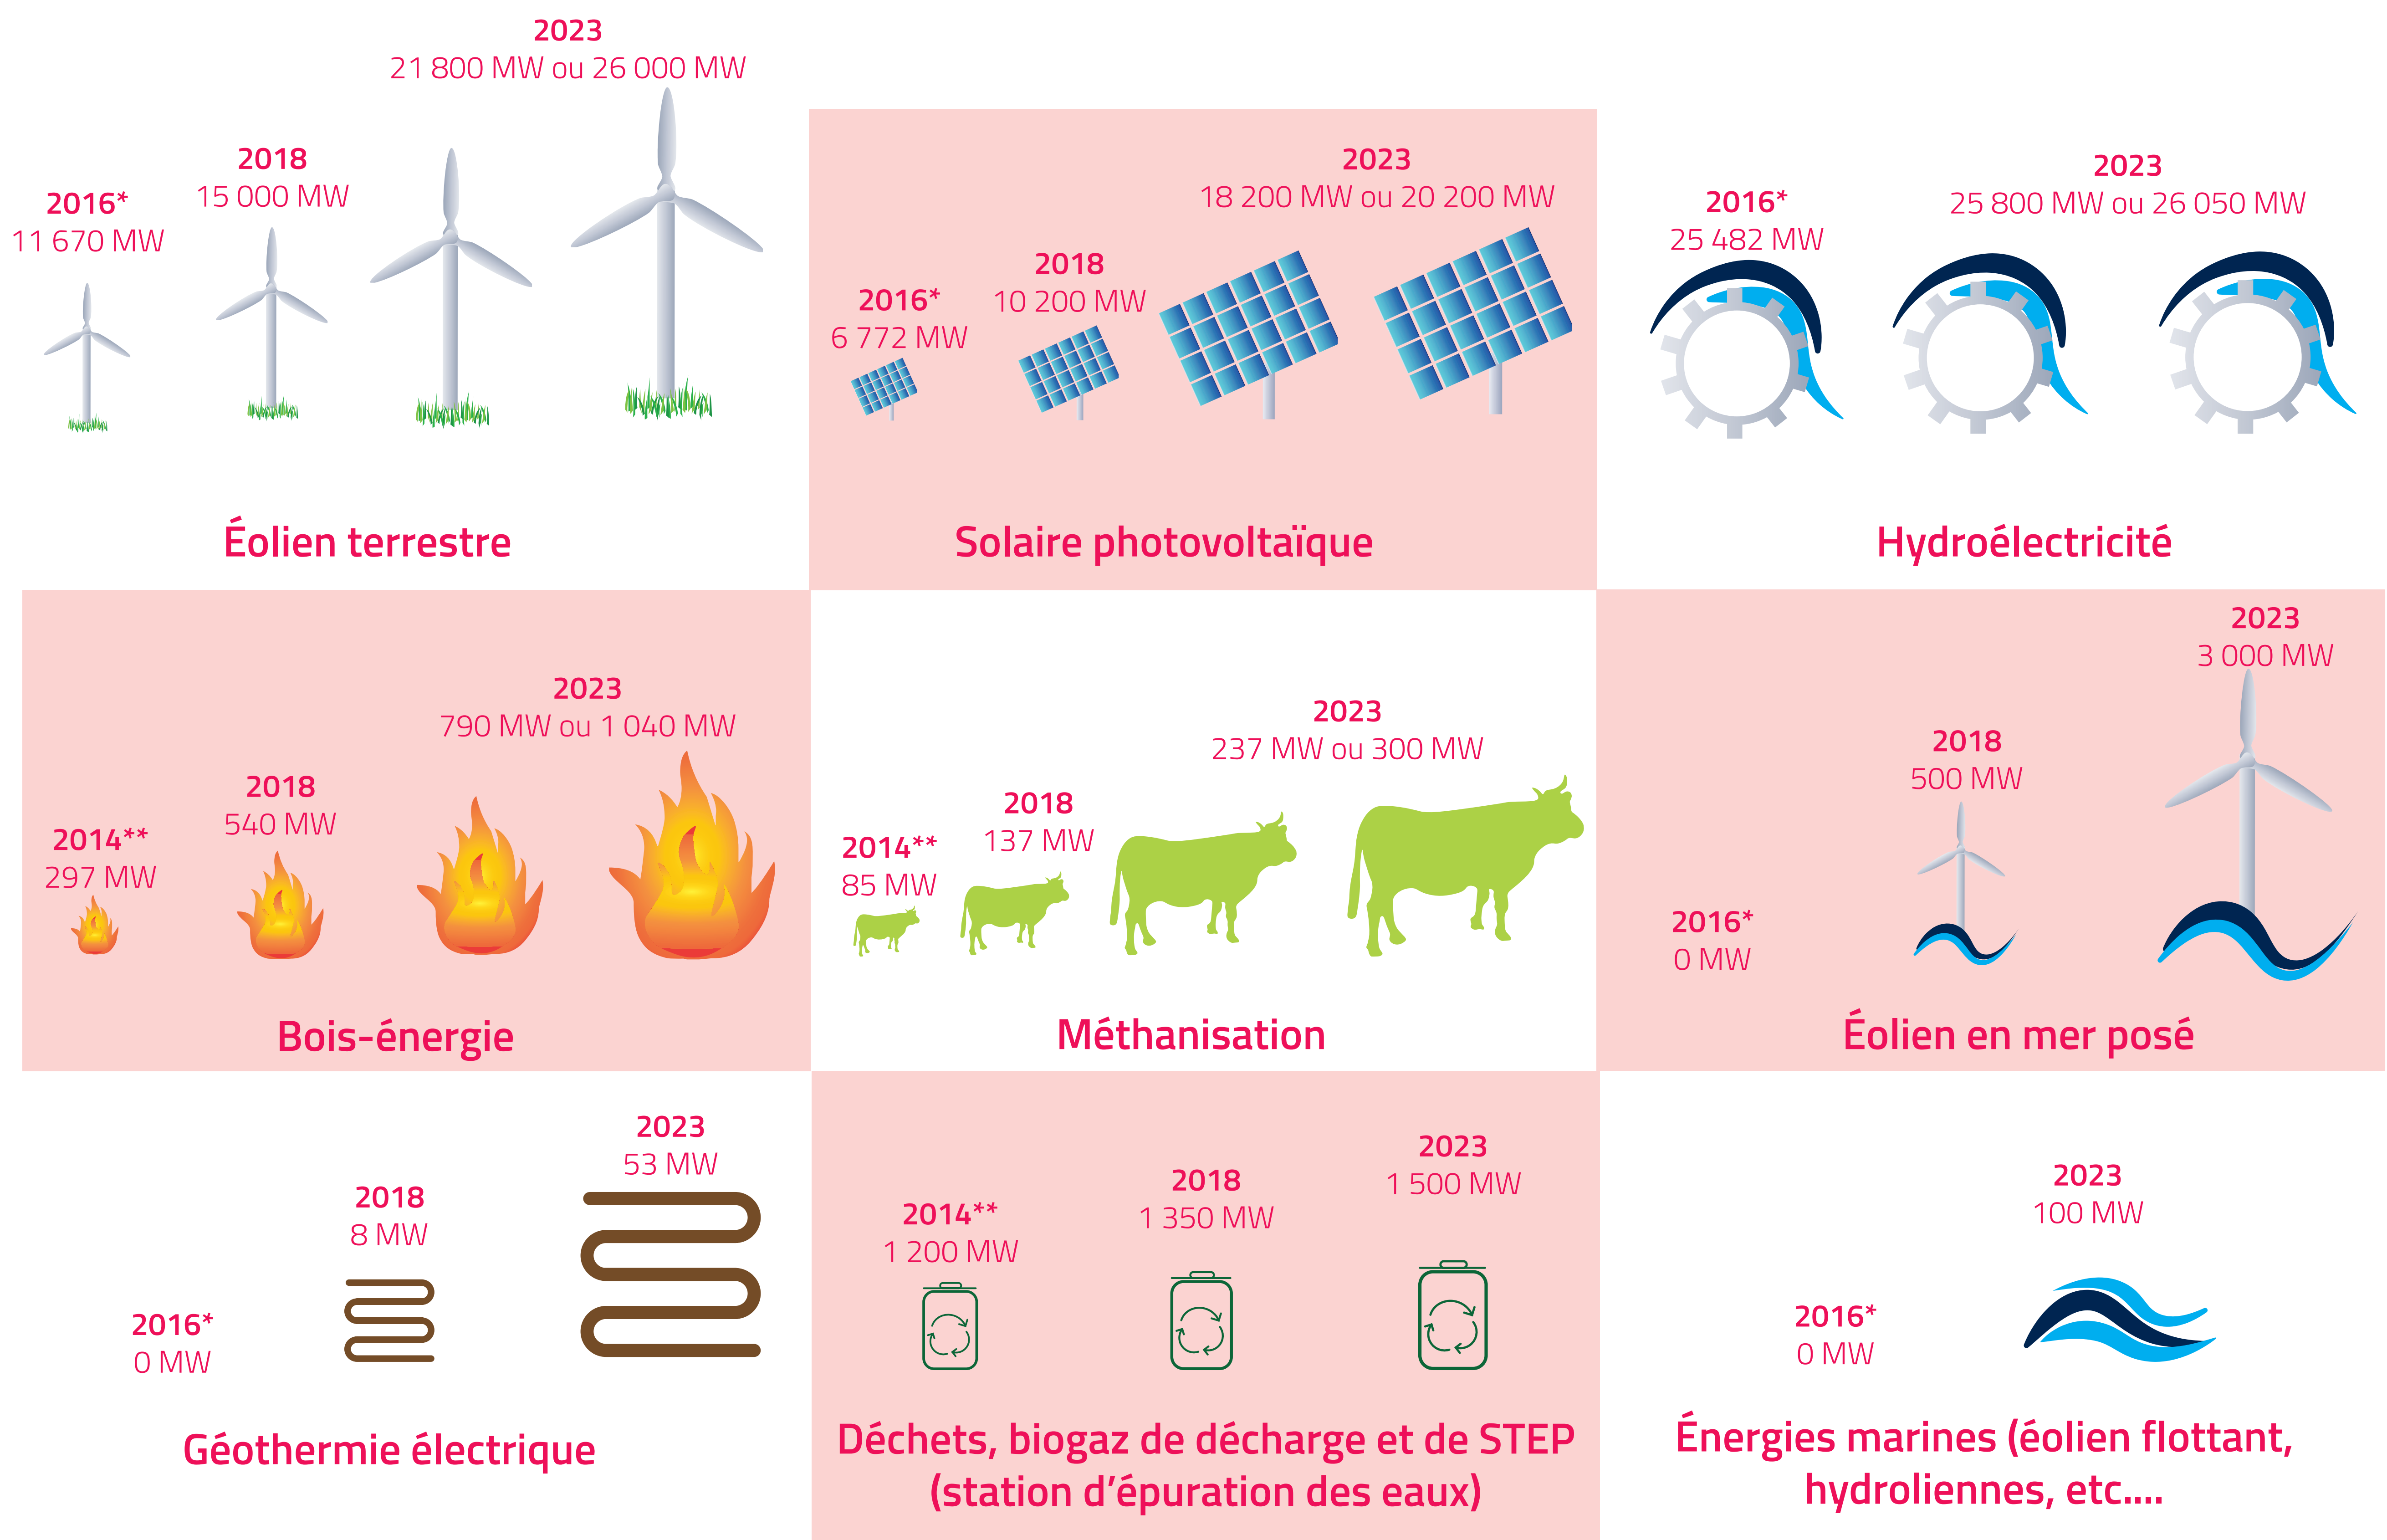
2016*
11 670 MW

2018
15 000 MW

2023
21 800 MW ou 26 000 MW

Éolien terrestre

2016*
6 772 MW

2018
10 200 MW

2023
18 200 MW ou 20 200 MW

Solaire photovoltaïque

2016*
25 482 MW

2023
25 800 MW ou 26 050 MW

Hydroélectricité

2014**
297 MW

2018
540 MW

2023
790 MW ou 1 040 MW

Bois-énergie

2014**
85 MW

2018
137 MW

2023
237 MW ou 300 MW

Méthanisation

2016*
0 MW

2018
500 MW

2023
3 000 MW

Éolien en mer posé

2016*
0 MW

2018
8 MW

2023
53 MW

Géothermie électrique

2014**
1 200 MW

2018
1 350 MW

2023
1 500 MW

Déchets, biogaz de décharge et de STEP (station d'épuration des eaux)

2016*
0 MW

2023
100 MW

Énergies marines (éolien flottant, hydroliennes, etc....